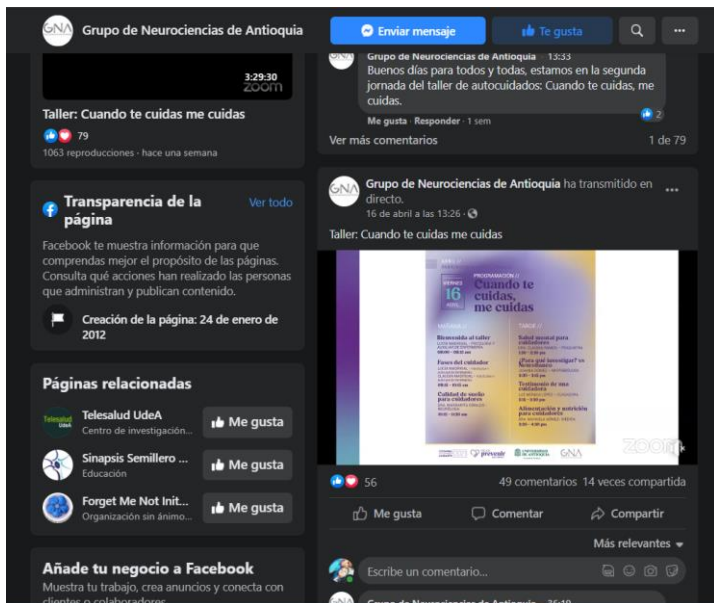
GNA Grupo de Neurociencias de Antioquia

Enviar mensaje

Te gusta

3:29:30
zoom

Taller: Cuando te cuidas me cuidas

79

1063 reproducciones · hace una semana

Transparencia de la página

Ver todo

Facebook te muestra información para que comprendas mejor el propósito de las páginas. Consulta qué acciones han realizado las personas que administran y publican contenido.

Creación de la página: 24 de enero de 2012

Páginas relacionadas

Telesalud UdeA
Centro de investigación...
Me gusta

Sinapsis Semillero ...
Educación
Me gusta

Forget Me Not Init...
Organización sin ánimo...
Me gusta

Añade tu negocio a Facebook
Muestra tu trabajo, crea anuncios y conecta con clientes o colaboradores

Grupo de Neurociencias de Antioquia · 13:33
Buenos días para todos y todas, estamos en la segunda jornada del taller de autocuidados: Cuando te cuidas, me cuidas.

Me gusta · Responder · 1 sem

2

Ver más comentarios

1 de 79

Grupo de Neurociencias de Antioquia ha transmitido en directo.
16 de abril a las 13:26 ·

Taller: Cuando te cuidas me cuidas

PROGRAMACIÓN
VIERNES 16
Cuando te cuidas, me cuidas

Bienvenida al taller

Salud mental para cuidadores

Fases del cuidador

¿Para qué investigar? en Neurociencias

Testimonio de una cuidadora

Calidad de sueño para cuidadores

Alimentación y nutrición para cuidadores

GNA

zoom

56

49 comentarios 14 veces compartida

Me gusta

Comentar

Compartir

Más relevantes

Escribe un comentario...

Grupo de Neurociencias de Antioquia · 16:10